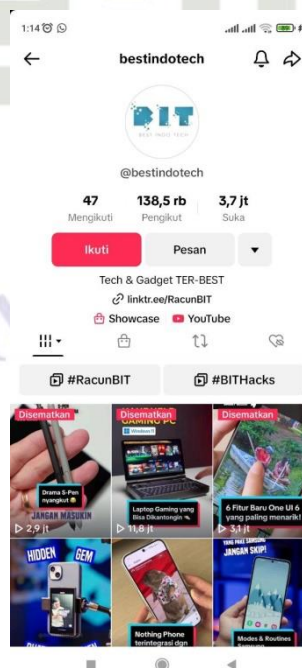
1:14

bestindotech

BIT
BEST INDO TECH

@bestindotech

47
Mengikuti

138,5 rb
Pengikut

3,7 jt
Suka

Ikuti

Pesan

Tech & Gadget TER-BEST

linktr.ee/RacunBIT

Showcase

YouTube

#RacunBIT

#BITHacks

Disematkan

Drama S-Pen nyangkut

JANGAN MASUKIN

2,9 jt

Disematkan

GAMING PC

Laptop Gaming yang Bisa Dikantongin

11,8 jt

Disematkan

6 Fitur Baru One UI 6 yang paling menarik!

3,1 jt

HIDDEN GEM

Nothing Phone terintegrasi dgn

JANGAN SKIP!

Modes & Routines